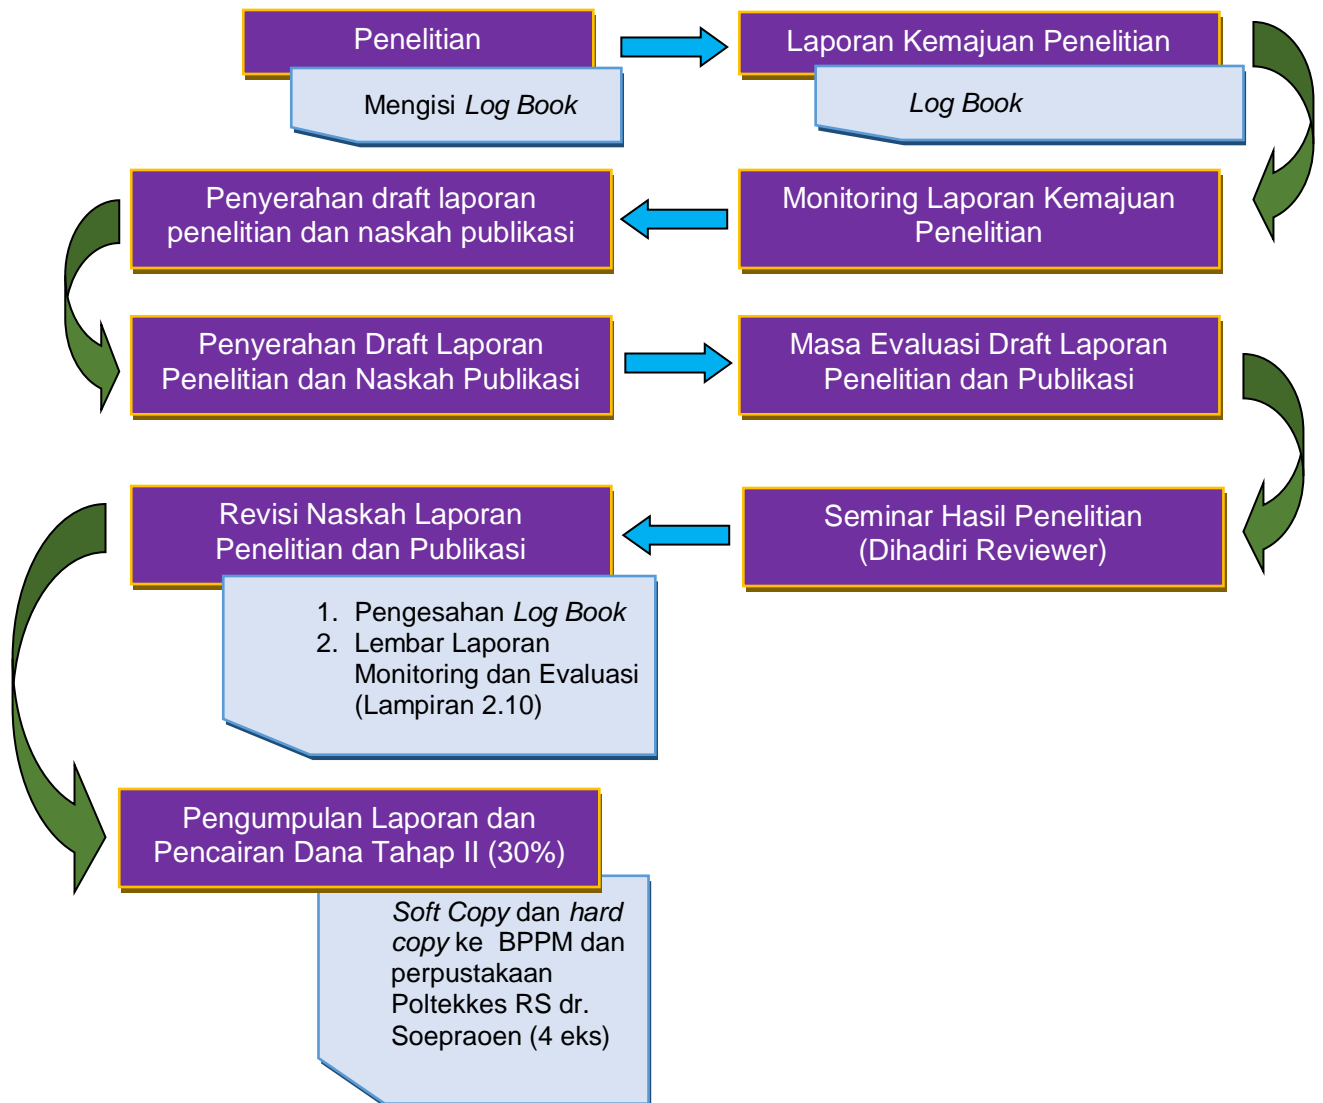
Penelitian

Mengisi *Log Book*

Laporan Kemajuan Penelitian

*Log Book*

Monitoring Laporan Kemajuan Penelitian

Penyerahan draft laporan penelitian dan naskah publikasi

Penyerahan Draft Laporan Penelitian dan Naskah Publikasi

Masa Evaluasi Draft Laporan Penelitian dan Publikasi

Seminar Hasil Penelitian (Dihadiri Reviewer)

Revisi Naskah Laporan Penelitian dan Publikasi

1. Pengesahan *Log Book*
2. Lembar Laporan Monitoring dan Evaluasi (Lampiran 2.10)

Pengumpulan Laporan dan Pencairan Dana Tahap II (30%)

*Soft Copy* dan *hard copy* ke BPPM dan perpustakaan Poltekkes RS dr. Soepraoen (4 eks)